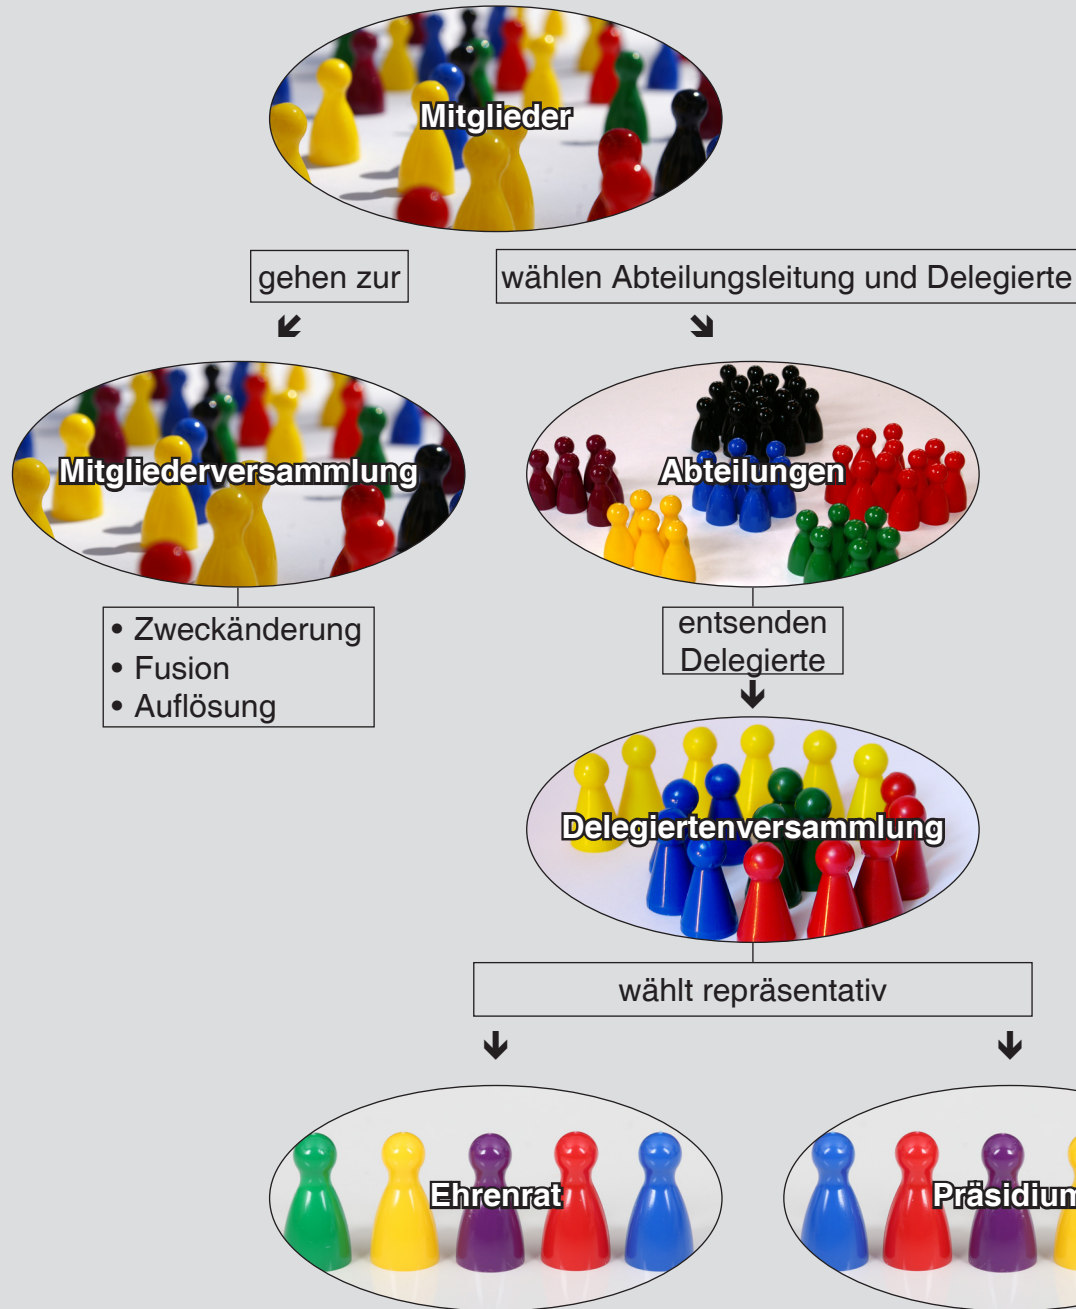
Mitglieder

gehen zur

wählen Abteilungsleitung und Delegierte

Mitgliederversammlung

Abteilungen

• Zweckänderung
• Fusion
• Auflösung

entsenden Delegierte

Delegiertenversammlung

wählt repräsentativ

Ehrenrat

Präsidium